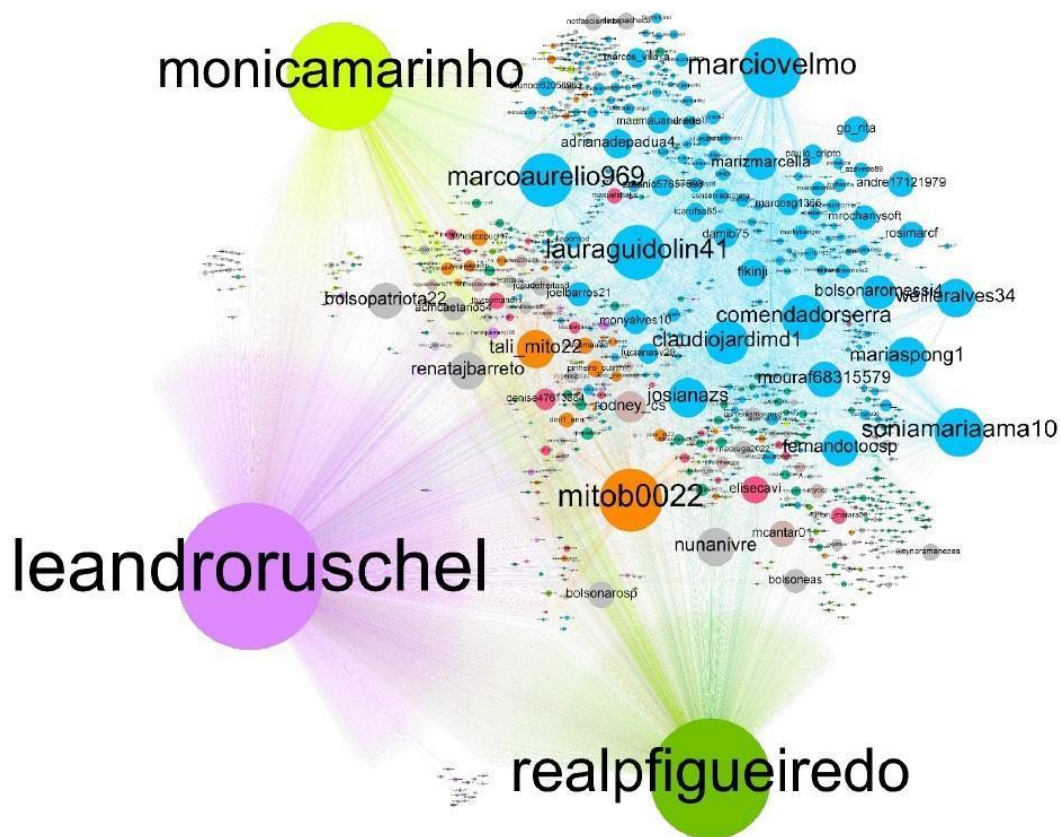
monicamarinho

marciovelmo

marcos_villa

adrianadepadua4

go_rita

marizmarcella

marcoaurelio969

andre17121979

marcosg1366

mrochanysoft

damib75

rosimarcf

lauraguidolin41

fikinji

bolsopatriota22

joelbarros21

bolsonaromessi4

weileralves34

comendadorserra

monyalves10

tali_mito22

claudiojardimd1

mariaspong1

renatajbarreto

mouraf68315579

josianazs

rodney_cs

soniamariaama10

fernandotoosp

mitob0022

elisecavi

mcantar01

nunanivre

leandroruschel

bolsoneas

bolsonarosp

realpfigueiredo